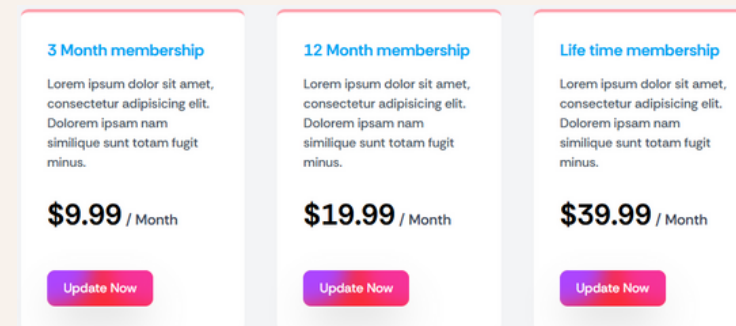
3 Month membership

Lorem ipsum dolor sit amet, consectetur adipisicing elit. Dolorem ipsam nam similique sunt totam fugit minus.

$9.99 / Month

Update Now

12 Month membership

Lorem ipsum dolor sit amet, consectetur adipisicing elit. Dolorem ipsam nam similique sunt totam fugit minus.

$19.99 / Month

Update Now

Life time membership

Lorem ipsum dolor sit amet, consectetur adipisicing elit. Dolorem ipsam nam similique sunt totam fugit minus.

$39.99 / Month

Update Now